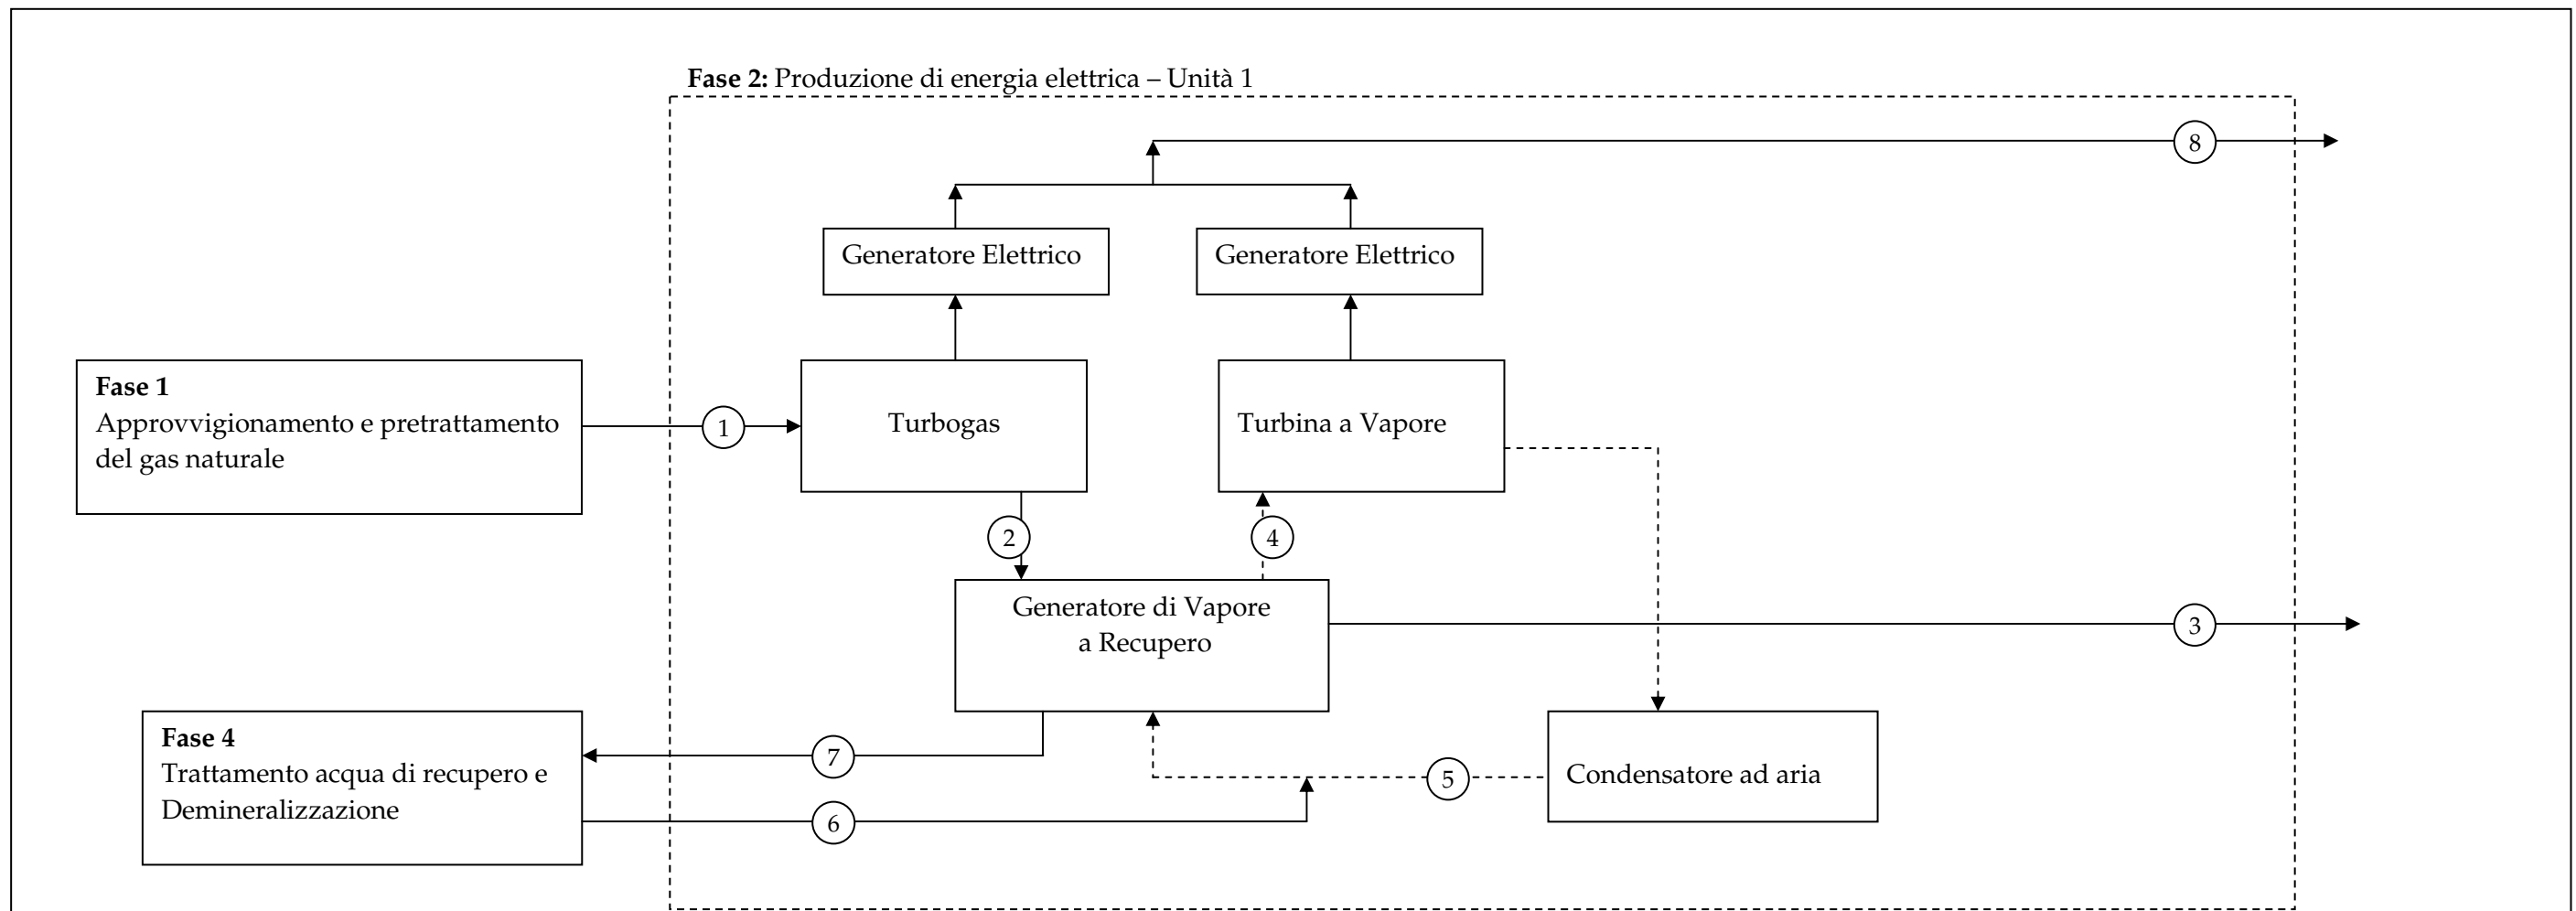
**Fase 2:** Produzione di energia elettrica – Unità 1

8

Generatore Elettrico

Generatore Elettrico

**Fase 1**
Approvvigionamento e pretrattamento del gas naturale

1

Turbogas

Turbina a Vapore

2

4

Generatore di Vapore a Recupero

3

**Fase 4**
Trattamento acqua di recupero e Demineralizzazione

7

5

Condensatore ad aria

6